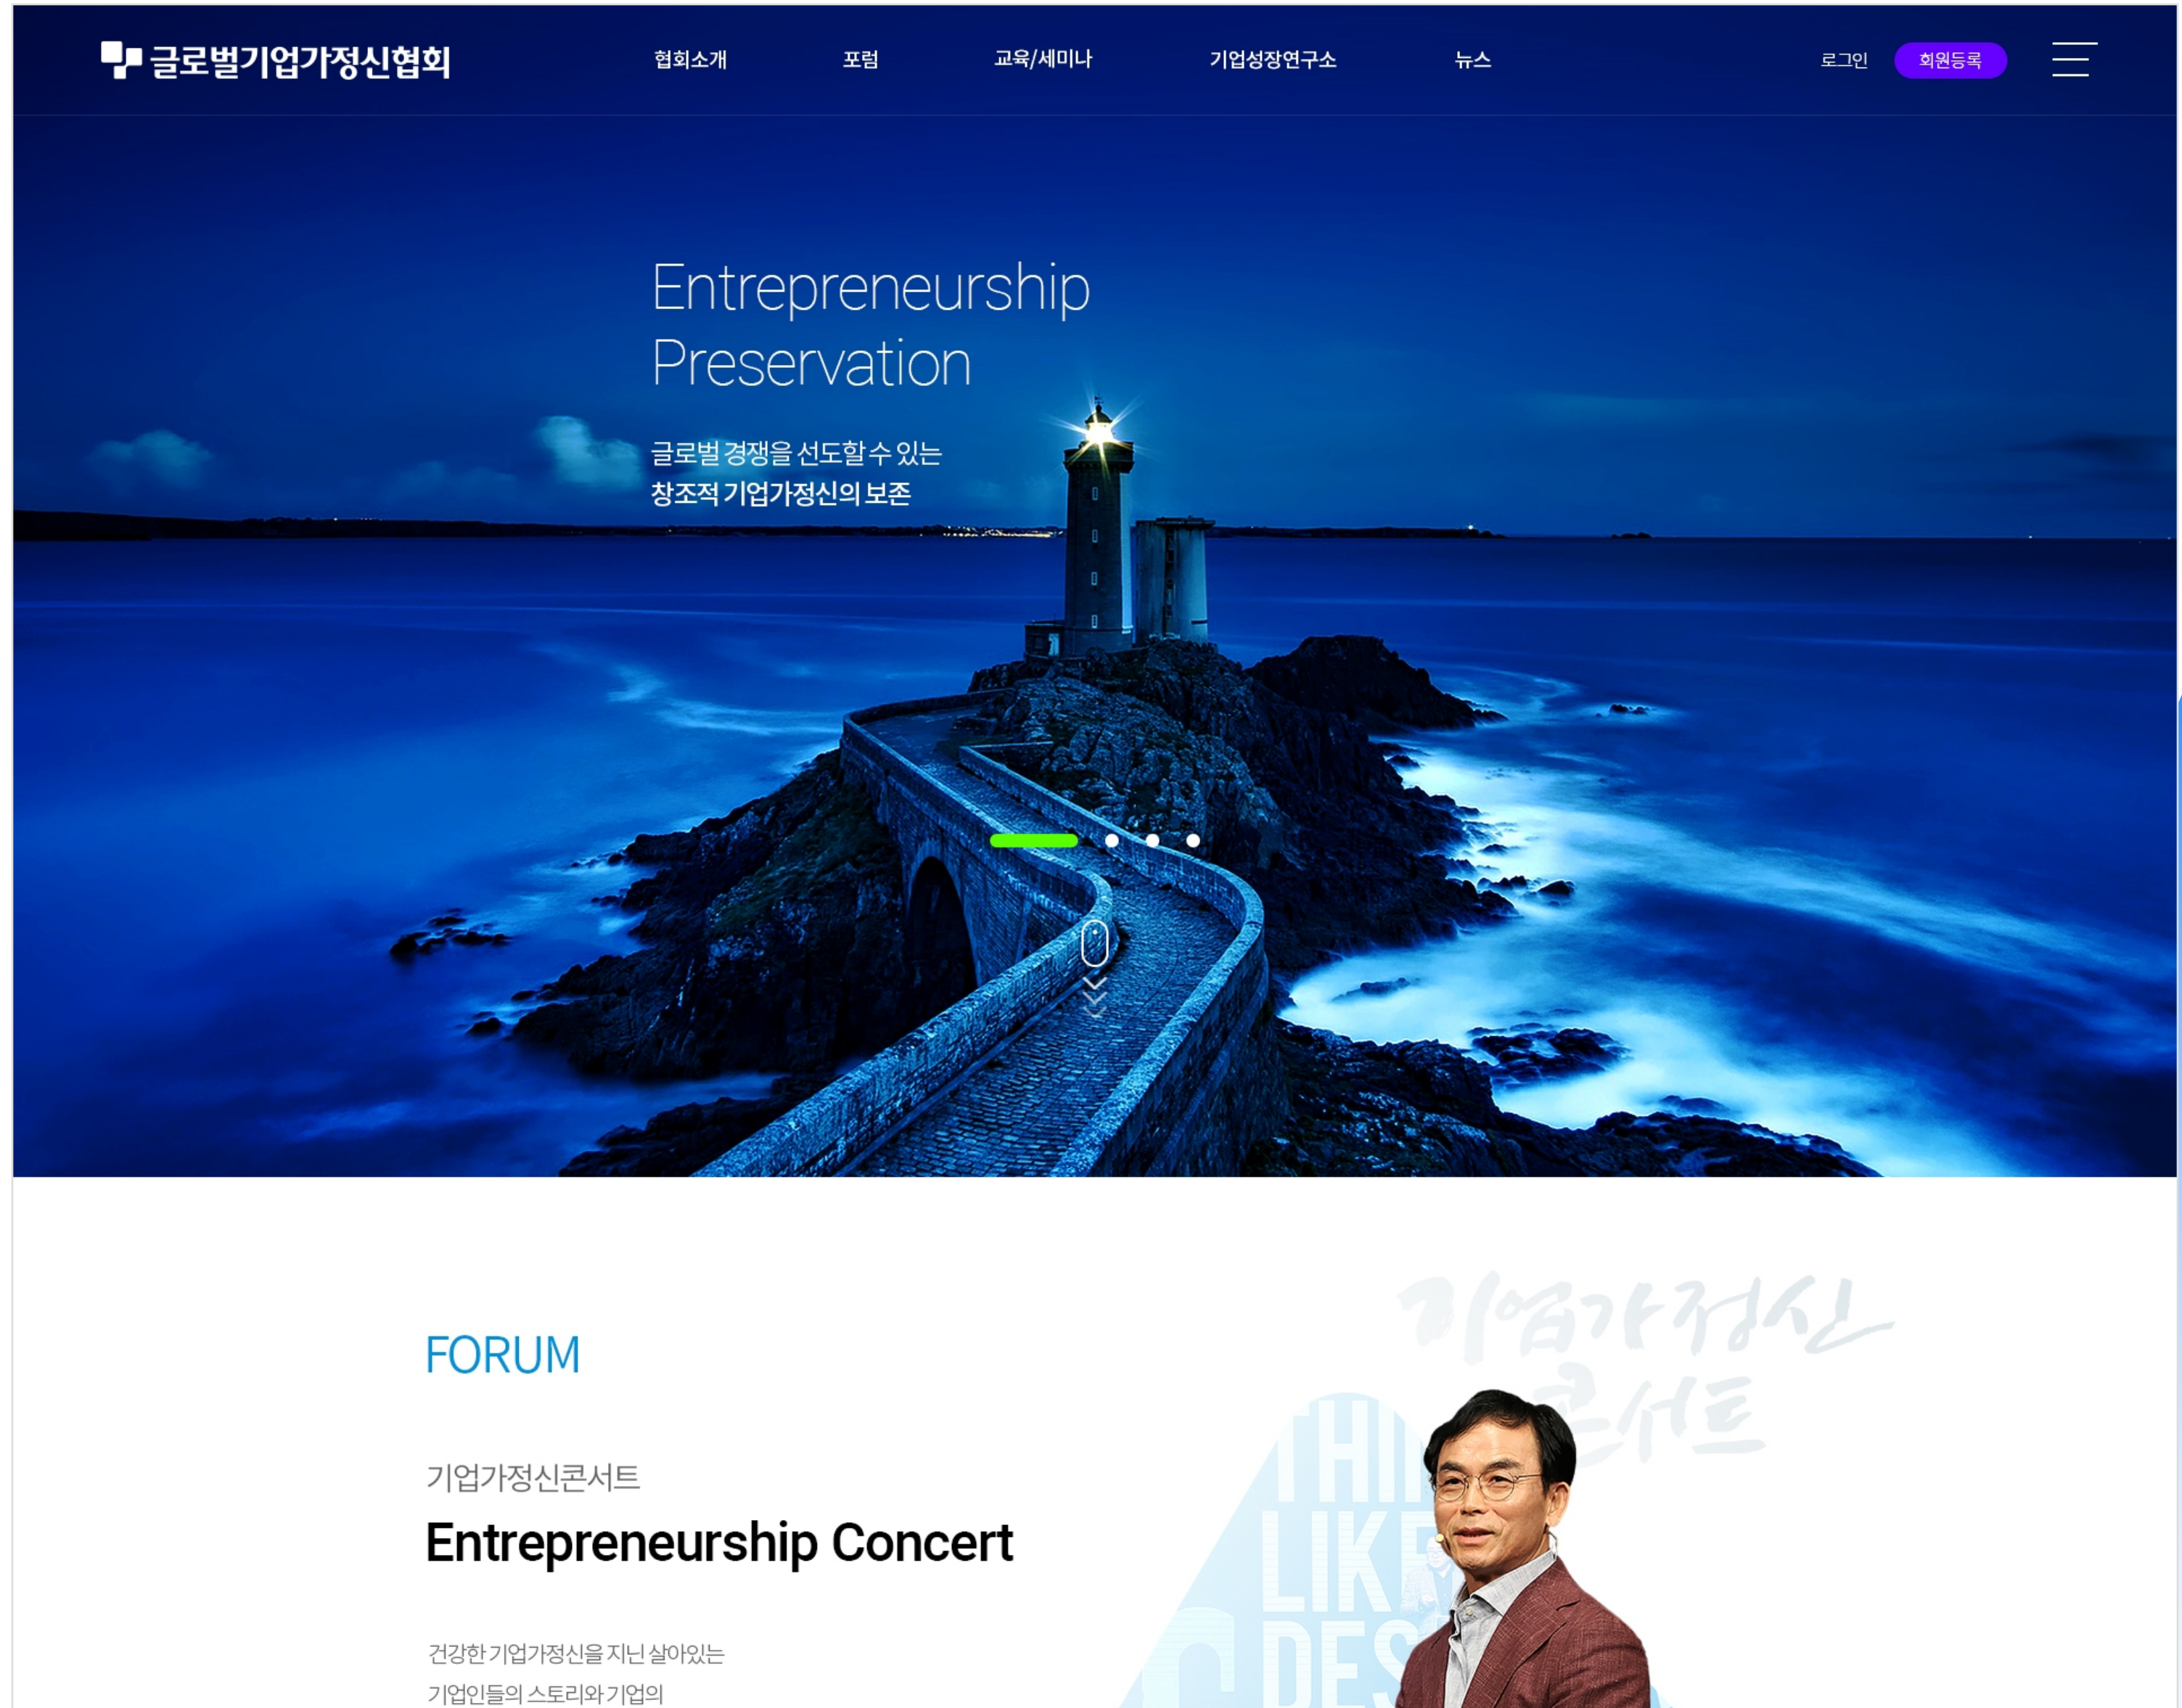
글로벌기업가정신협회

협회소개 포럼 교육/세미나 기업성장연구소 뉴스

로그인 회원등록

Entrepreneurship Preservation

글로벌 경쟁을 선도할 수 있는
창조적 기업가정신의 보존

FORUM

기업가정신콘서트

Entrepreneurship Concert

건강한 기업가정신을 지닌 살아있는
기업인들의 스토리와 기업의

기업가정신
콘서트

THI
LIKE
DES